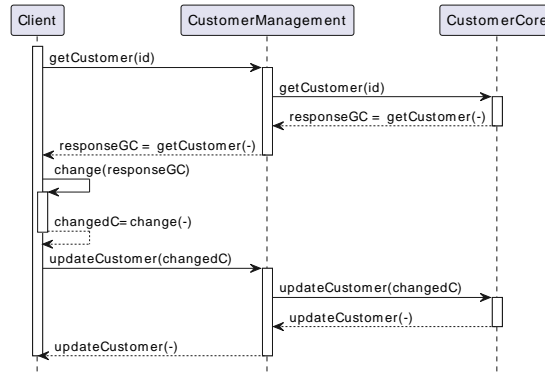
Client

CustomerManagement

CustomerCore

getCustomer(id)

getCustomer(id)

responseGC = getCustomer(-)

responseGC = getCustomer(-)

change(responseGC)

changedC= change(-)

updateCustomer(changedC)

updateCustomer(changedC)

updateCustomer(-)

updateCustomer(-)